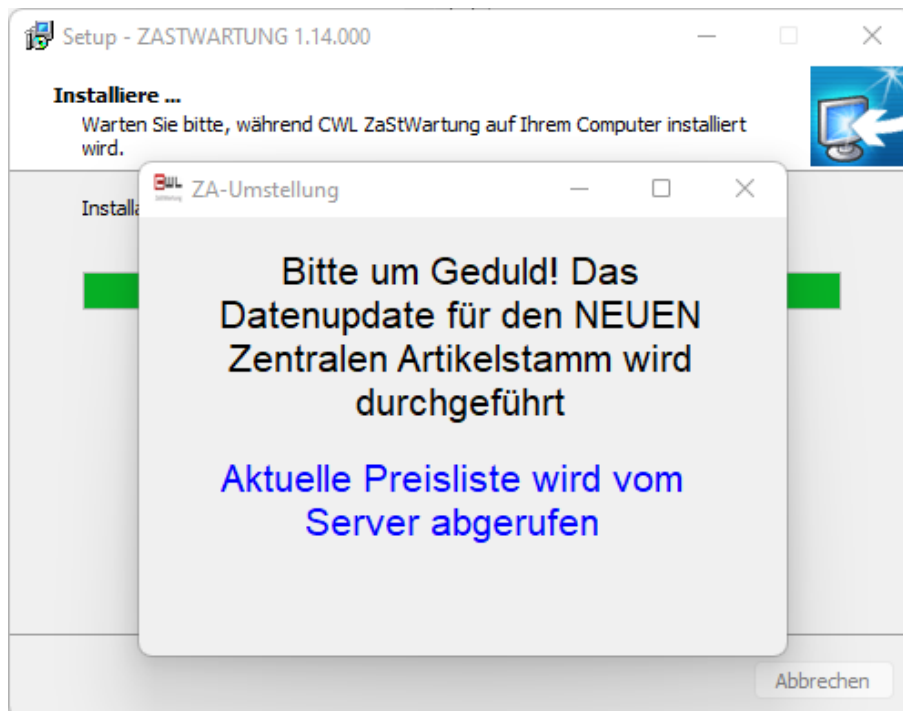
Setup - ZASTWARTUNG 1.14.000

Installiere ...

Warten Sie bitte, während CWL ZaStWartung auf Ihrem Computer installiert wird.

Installa

CWL ZA-Umstellung

Bitte um Geduld! Das Datenupdate für den NEUEN Zentralen Artikelstamm wird durchgeführt

Aktuelle Preisliste wird vom Server abgerufen

Abbrechen